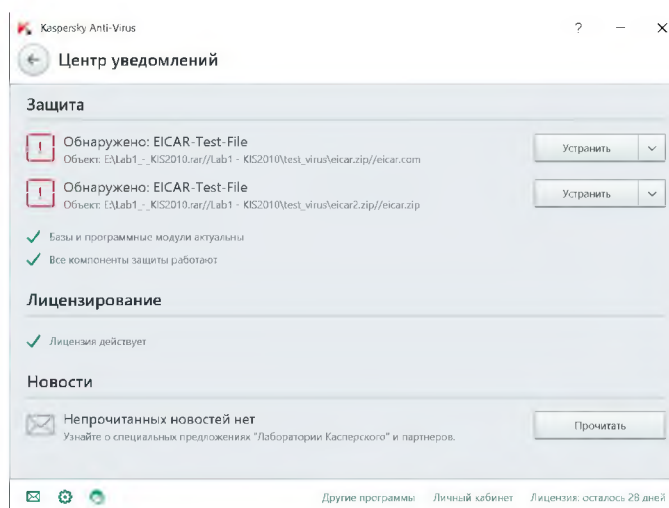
Kaspersky Anti-Virus

? — ×

Центр уведомлений

Защита

Обнаружено: EICAR-Test-File
Объект: E:\Lab1_-_KIS2010.rar//Lab1 - KIS2010\test_virus\eicar.zip//eicar.com

Устранить

Обнаружено: EICAR-Test-File
Объект: E:\Lab1_-_KIS2010.rar//Lab1 - KIS2010\test_virus\eicar2.zip//eicar.zip

Устранить

Базы и программные модули актуальны

Все компоненты защиты работают

Лицензирование

Лицензия действует

Новости

Непрочитанных новостей нет
Узнайте о специальных предложениях "Лаборатории Касперского" и партнеров.

Прочитать

Другие программы Личный кабинет Лицензия: осталось 28 дней